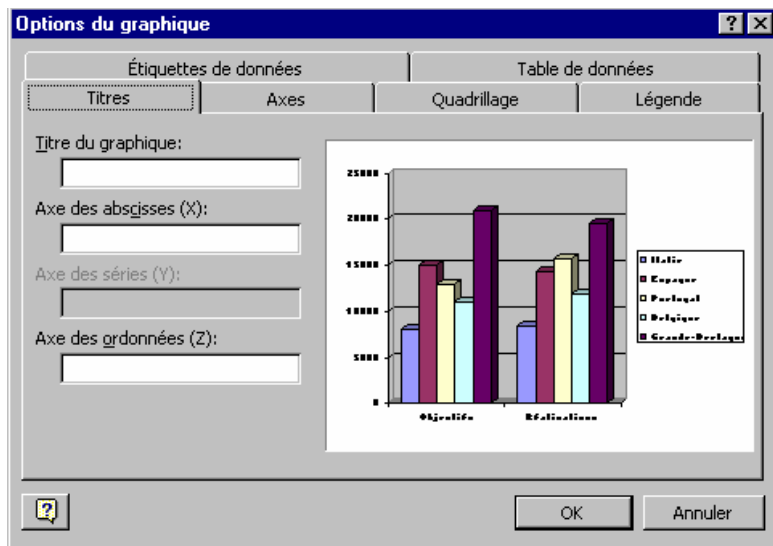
Options du graphique

?

Étiquettes de données

Table de données

Titres

Axes

Quadrillage

Légende

Titre du graphique:

Axe des abscisses (X):

Axe des séries (Y):

Axe des ordonnées (Z):

25000
20000
15000
10000
5000
0

Objectifs
Réalisations

Italie
Espagne
Portugal
Belgique
Grande-Bretagne

OK

Annuler